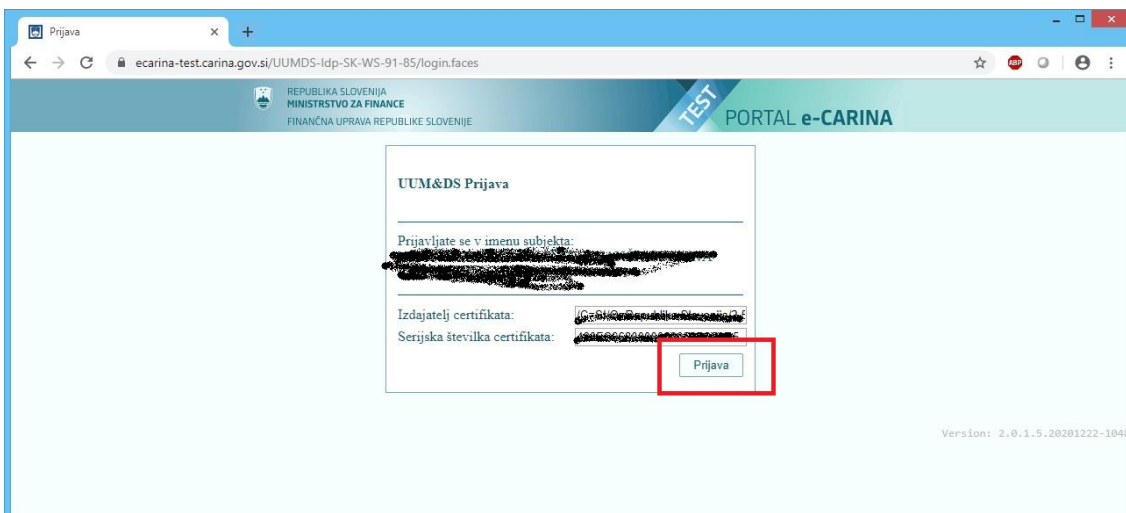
Prijava

ecarina-test.carina.gov.si/UUMDS-Idp-SK-WS-91-85/login.faces

REPUBLIKA SLOVENIJA
MINISTRSTVO ZA FINANCE
FINANČNA UPRAVA REPUBLIKE SLOVENIJE

TEST

PORTAL e-CARINA

UUM&DS Prijava

Prijavljate se v imenu subjekta:
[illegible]

Izdajatelj certifikata: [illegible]
Serijska številka certifikata: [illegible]

Prijava

Version: 2.0.1.5.20201222-104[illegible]